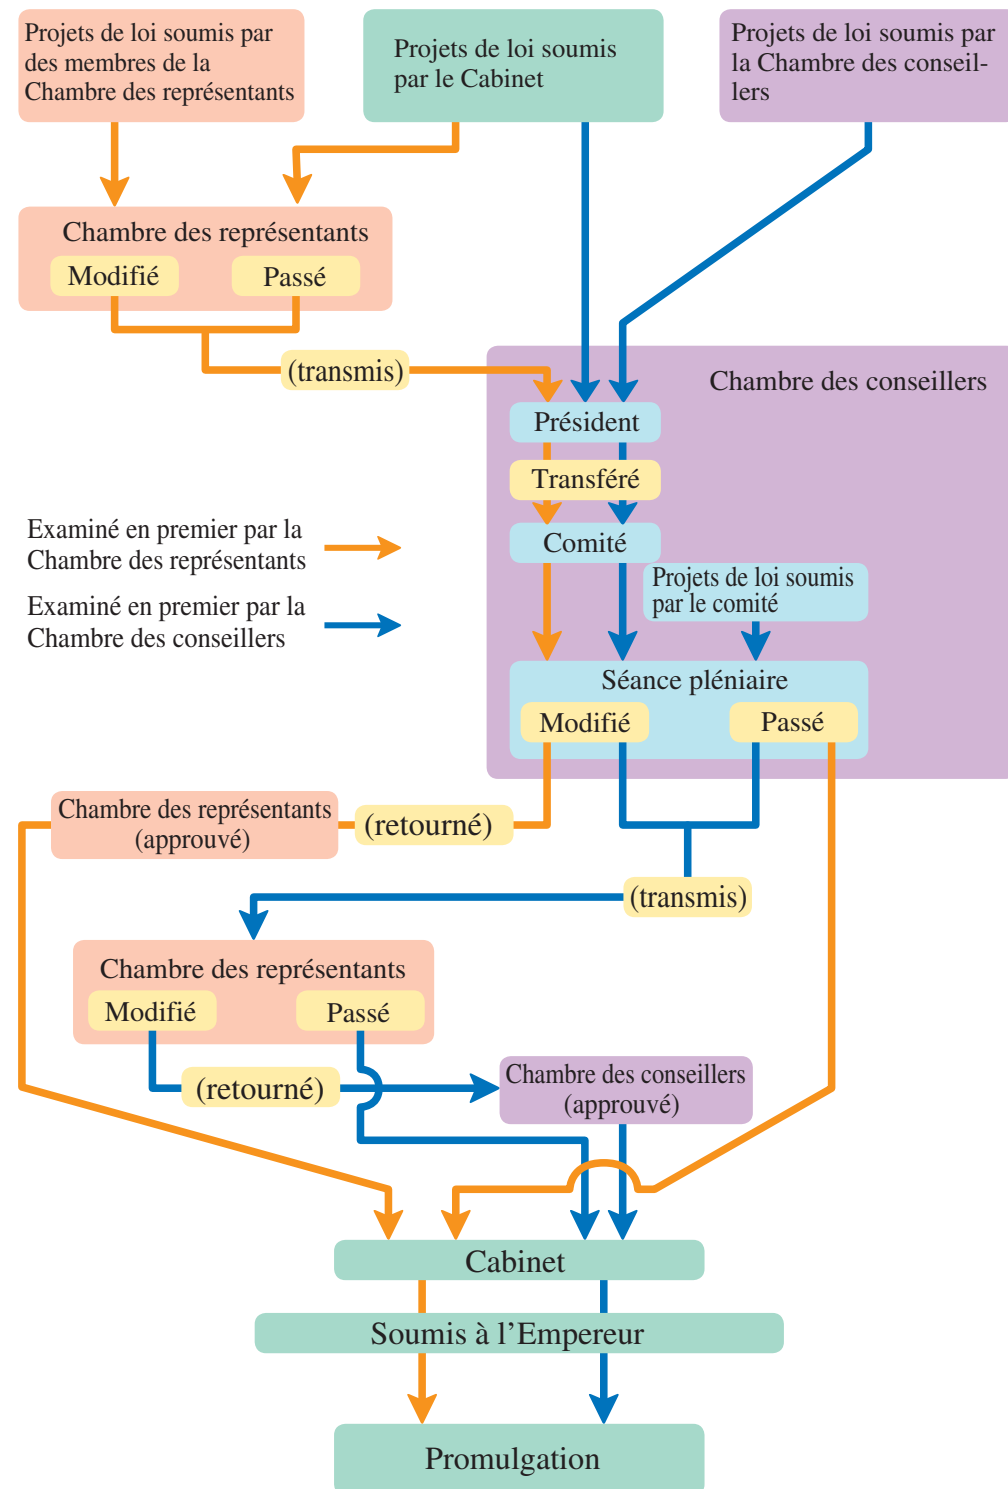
Projets de loi soumis par des membres de la Chambre des représentants

Projets de loi soumis par le Cabinet

Projets de loi soumis par la Chambre des conseillers

Chambre des représentants

Modifié

Passé

(transmis)

Chambre des conseillers

Président

Transféré

Comité

Examiné en premier par la Chambre des représentants

Examiné en premier par la Chambre des conseillers

Projets de loi soumis par le comité

Séance plénière

Modifié

Passé

Chambre des représentants (approuvé)

(retourné)

(transmis)

Chambre des représentants

Modifié

Passé

(retourné)

Chambre des conseillers (approuvé)

Cabinet

Soumis à l’Empereur

Promulgation